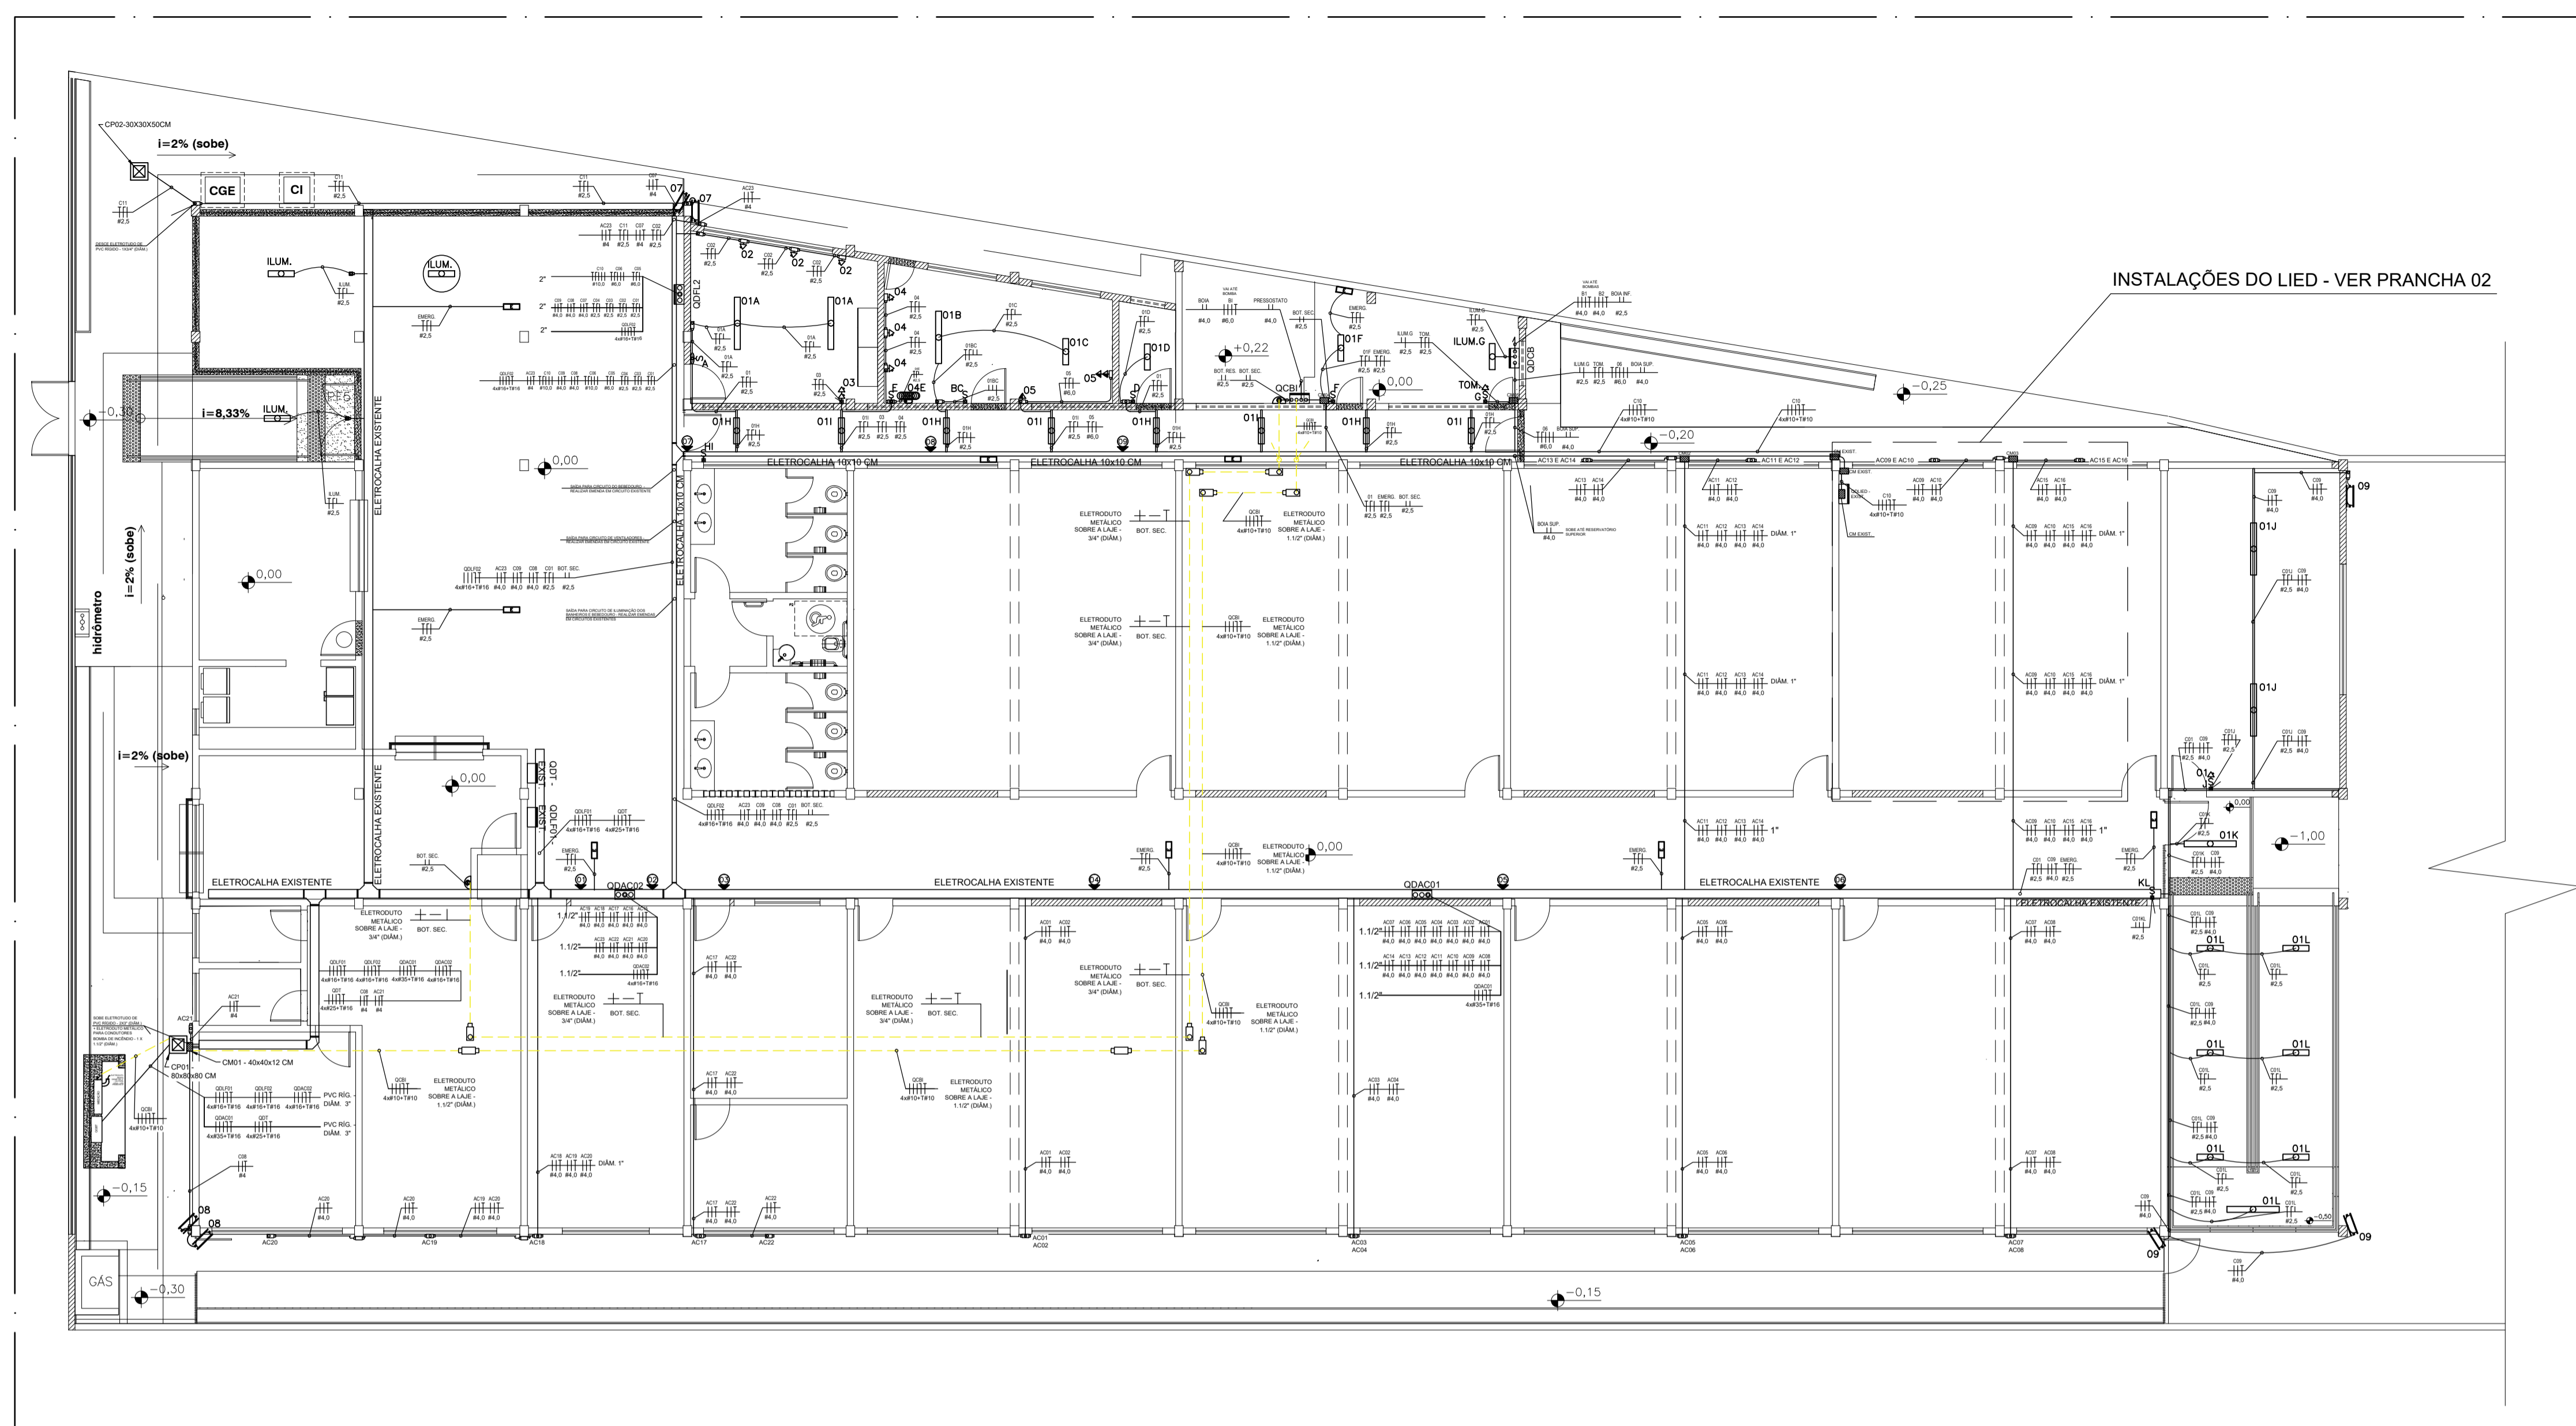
CP02-30X30X50CM
i=2% (sobe)
CGE
CI
C11
#2,5
ILUM.
ILUM.
EMERG.
#2,5
-0,30
i=8,33%
ILUM.
ELETROCALHA EXISTENTE
0,00
hidrômetro
i=2% (sobe)
0,00
i=2% (sobe)
0,00
ELETROCALHA EXISTENTE
ELETROCALHA EXISTENTE
INSTALAÇÕES DO LIED - VER PRANCHA 02
QDFL2
01A
01A
01B
01C
01D
01F
+0,22
0,00
ILUM.G
QDCB
-0,25
-0,20
QCBI
01H
01I
01H
01I
01H
01I
01H
01I
ELETROCALHA 10x10 CM
ELETROCALHA 10x10 CM
ELETROCALHA 10x10 CM
ELETROCALHA 10x10 CM
ELETRODUTO METÁLICO SOBRE A LAJE - 3/4" (DIÂM.)
BOT. SEC.
ELETRODUTO METÁLICO SOBRE A LAJE - 1.1/2" (DIÂM.)
4x#10+T#10
DIÂM. 1"
01J
01J
09
0,00
01K
-1,00
QDAC02
QDAC01
ELETROCALHA EXISTENTE
ELETROCALHA EXISTENTE
ELETROCALHA EXISTENTE
KL
1.1/2"
01L
01L
01L
01L
01L
01L
01L
CM01 - 40x40x12 CM
CP01 80x80x80 CM
PVC RÍG. DIÂM. 3"
PVC RÍG. DIÂM. 3"
-0,15
08
08
AC20
AC19
AC18
AC17
AC22
AC01 AC02
AC03 AC04
AC05 AC06
AC07 AC08
09
09
-0,50
GÁS
-0,30
-0,15